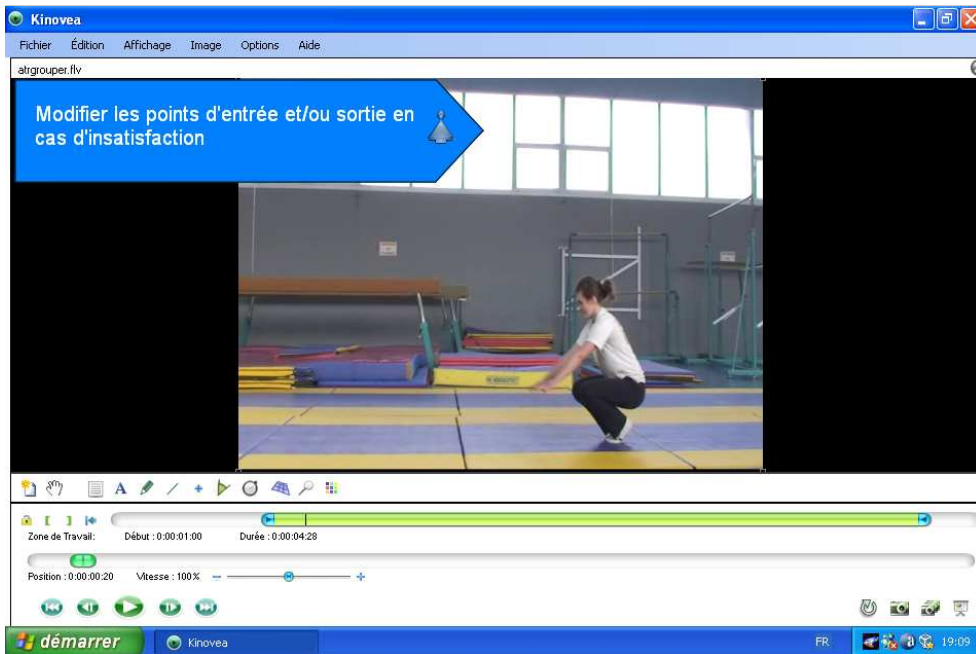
Kinovea

Fichier Édition Affichage Image Options Aide

atrgrouper.flv

Modifier les points d'entrée et/ou sortie en cas d'insatisfaction

Zone de Travail: Début : 0:00:01:00 Durée : 0:00:04:28

Position : 0:00:00:20 Vitesse : 100%

démarrer Kinovea

FR 19:09